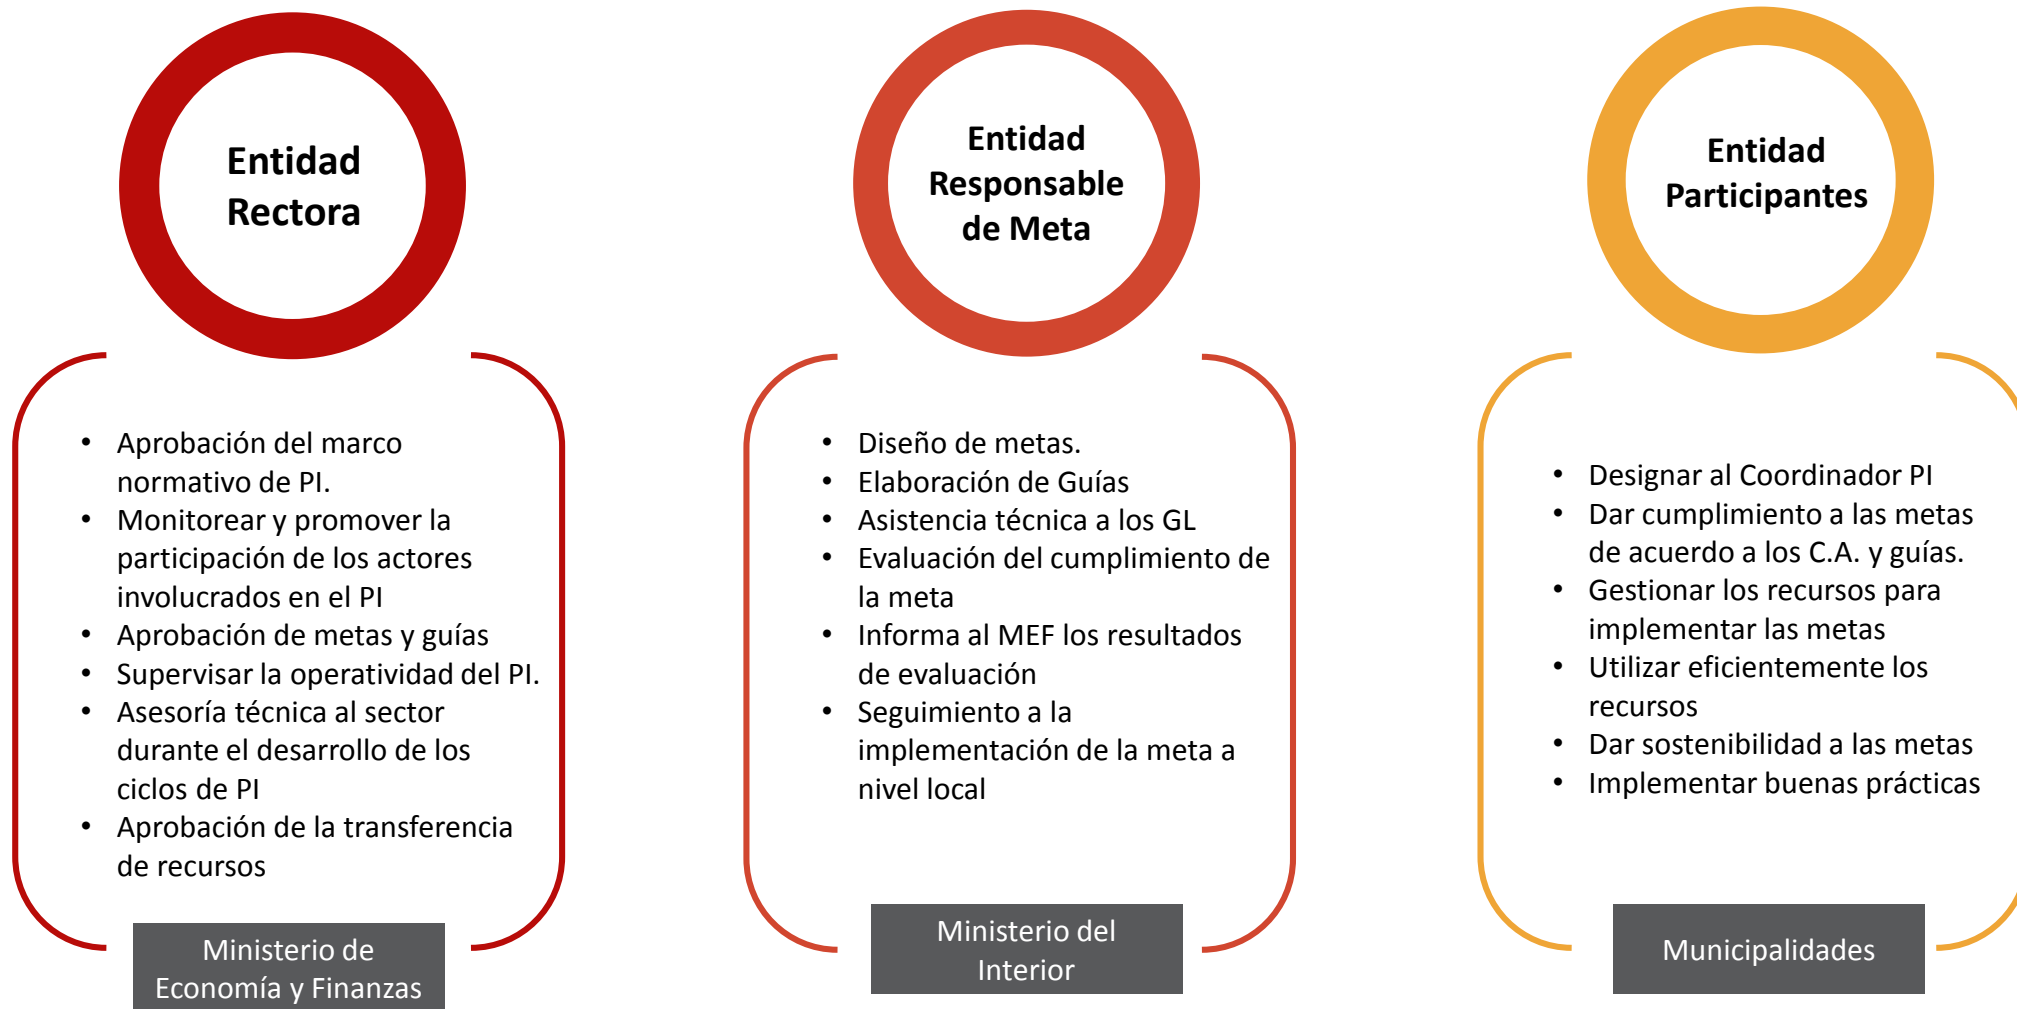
Entidad Rectora

- Aprobación del marco normativo de PI.
- Monitorear y promover la participación de los actores involucrados en el PI
- Aprobación de metas y guías
- Supervisar la operatividad del PI.
- Asesoría técnica al sector durante el desarrollo de los ciclos de PI
- Aprobación de la transferencia de recursos

Ministerio de Economía y Finanzas

Entidad Responsable de Meta

- Diseño de metas.
- Elaboración de Guías
- Asistencia técnica a los GL
- Evaluación del cumplimiento de la meta
- Informa al MEF los resultados de evaluación
- Seguimiento a la implementación de la meta a nivel local

Ministerio del Interior

Entidad Participantes

- Designar al Coordinador PI
- Dar cumplimiento a las metas de acuerdo a los C.A. y guías.
- Gestionar los recursos para implementar las metas
- Utilizar eficientemente los recursos
- Dar sostenibilidad a las metas
- Implementar buenas prácticas

Municipalidades